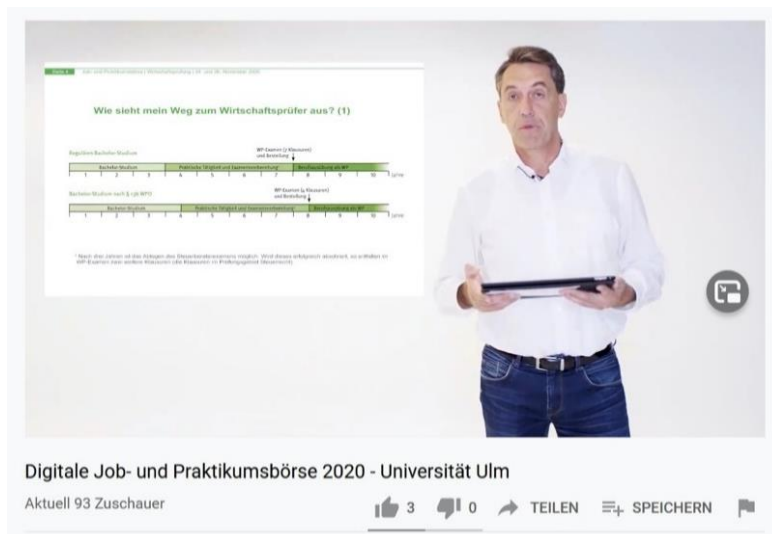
Wie sieht mein Weg zum Wirtschaftsprüfer aus? (1)

Regulärer Bachelor-Studium

WP-Examen (7 Klausuren) und Bestellung

Bachelor-Studium | Praktische Tätigkeit und Examensvorbereitung | Berufsausübung als WP

1 2 3 4 5 6 7 8 9 10 Jahre

Bachelor-Studium nach § 8a WPO

WP-Examen (4 Klausuren) und Bestellung

Bachelor-Studium | Praktische Tätigkeit und Examensvorbereitung | Berufsausübung als WP

1 2 3 4 5 6 7 8 9 10 Jahre

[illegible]

Digitale Job- und Praktikumsbörse 2020 - Universität Ulm

Aktuell 93 Zuschauer

3 0 TEILEN SPEICHERN